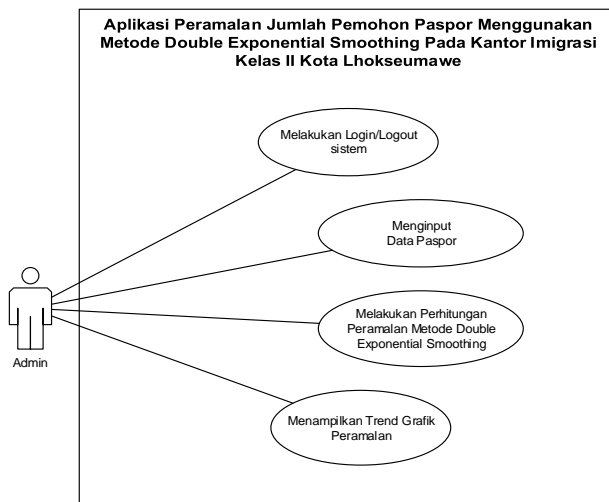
Aplikasi Peramalan Jumlah Pemohon Paspor Menggunakan Metode Double Exponential Smoothing Pada Kantor Imigrasi Kelas II Kota Lhokseumawe

Melakukan Login/Logout sistem

Menginput Data Paspor

Melakukan Perhitungan Peramalan Metode Double Exponential Smoothing

Menampilkan Trend Grafik Peramalan

Admin